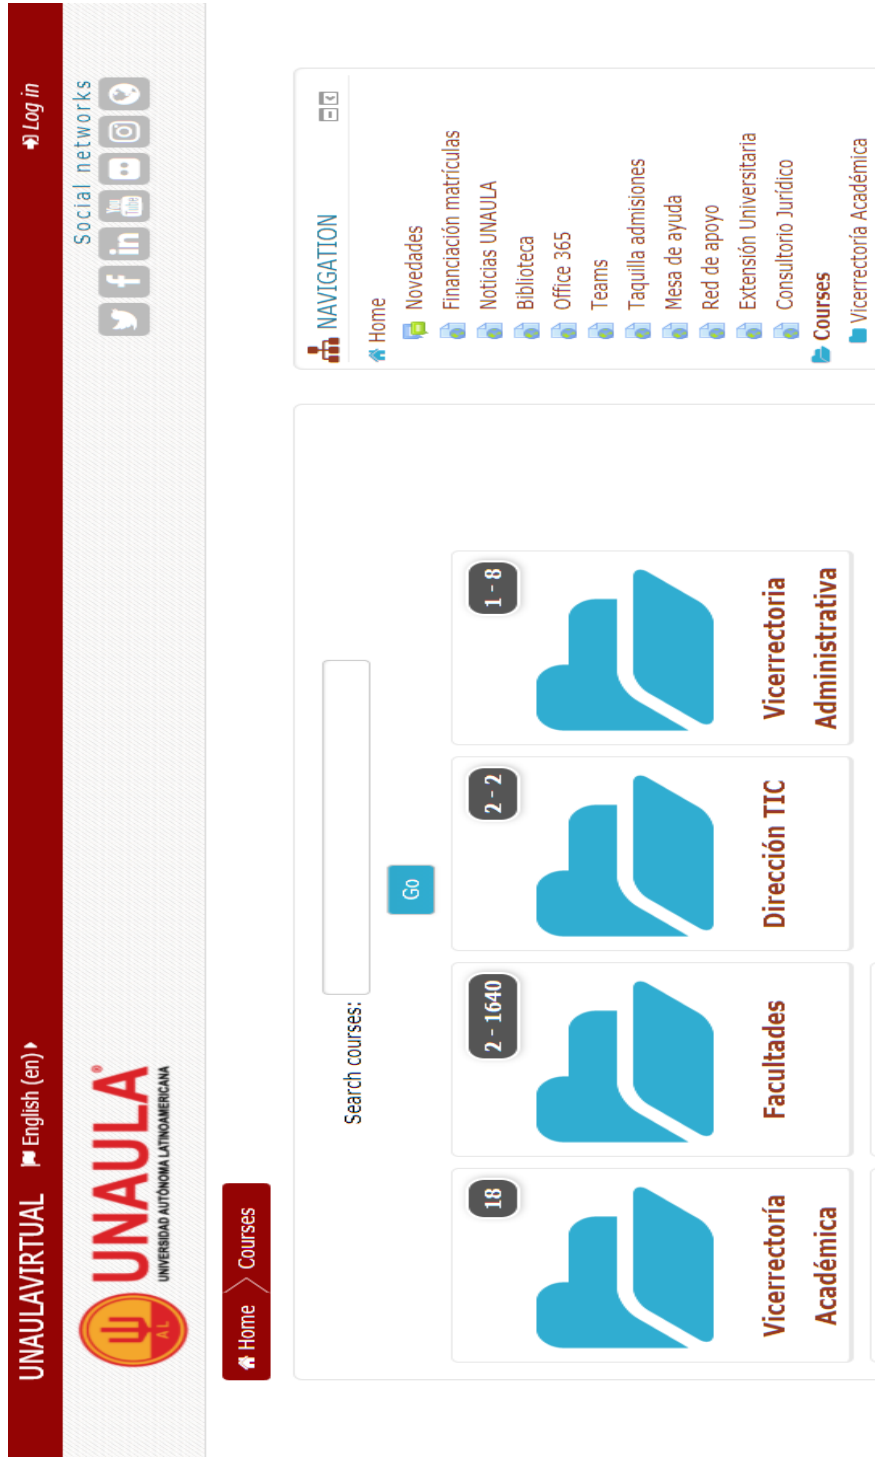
UNAULAVIRTUAL English (en) Log in

UNAULA®
UNIVERSIDAD AUTÓNOMA LATINOAMERICANA

AL

Social networks

Home Courses

Search courses: Go

18
Vicerrectoría Académica

2 - 1640
Facultades

2 - 2
Dirección TIC

1 - 8
Vicerrectoria Administrativa

NAVIGATION
Home
Novedades
Financiación matrículas
Noticias UNAULA
Biblioteca
Office 365
Teams
Taquilla admisiones
Mesa de ayuda
Red de apoyo
Extensión Universitaria
Consultorio Jurídico
Courses
Vicerrectoría Académica